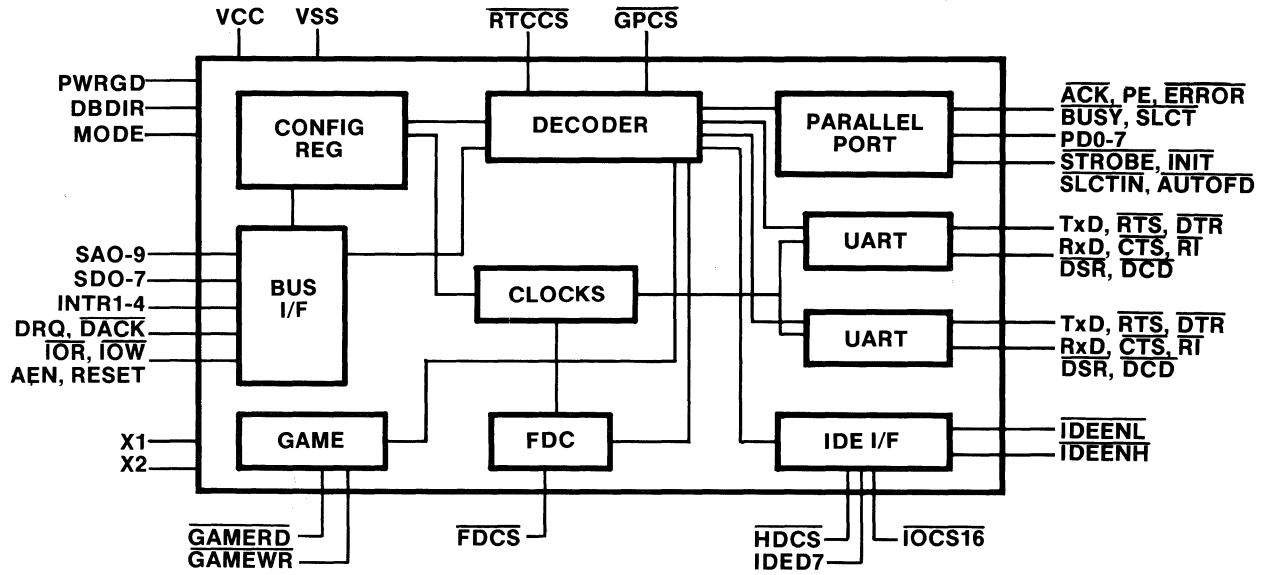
VCC VSS $\overline{RTCCS}$ $\overline{GPCS}$

PWRGD
DBDIR
MODE

CONFIG REG

DECODER

PARALLEL PORT

$\overline{ACK}$, PE, $\overline{ERROR}$
BUSY, $\overline{SLCT}$
PD0-7
$\overline{STROBE}$, $\overline{INIT}$
$\overline{SLCTIN}$, $\overline{AUTOFD}$

SAO-9
SDO-7
INTR1-4
DRQ, $\overline{DACK}$
$\overline{IOR}$, $\overline{IOW}$
AEN, RESET

BUS I/F

CLOCKS

UART

TxD, $\overline{RTS}$, $\overline{DTR}$
RxD, $\overline{CTS}$, $\overline{RI}$
$\overline{DSR}$, $\overline{DCD}$

UART

TxD, $\overline{RTS}$, $\overline{DTR}$
RxD, $\overline{CTS}$, $\overline{RI}$
$\overline{DSR}$, $\overline{DCD}$

X1
X2

GAME

FDC

IDE I/F

$\overline{IDEENL}$
$\overline{IDEENH}$

$\overline{GAMERD}$
$\overline{GAMEWR}$

$\overline{FDCS}$

$\overline{HDCS}$
IDED7
$\overline{IOCS16}$